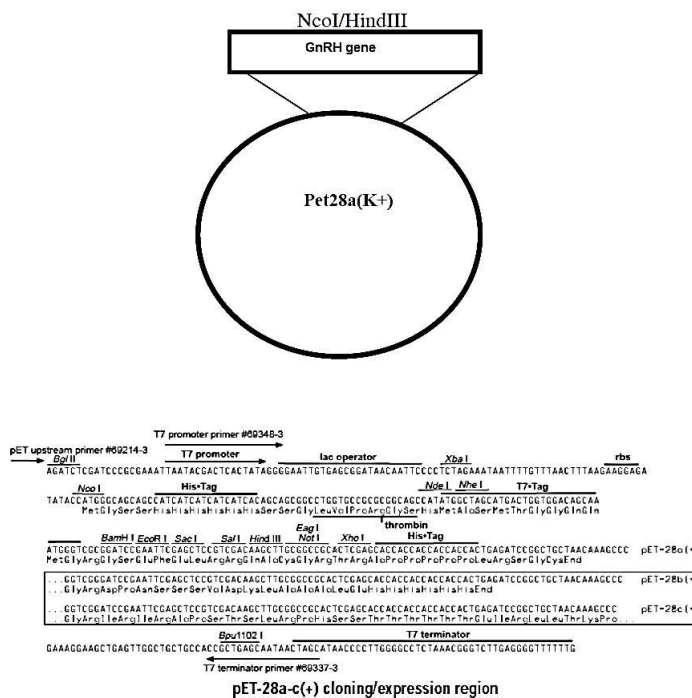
NcoI/HindIII

GnRH gene

Pet28a(K+)

T7 promoter primer #69348-3

pET upstream primer #69214-3

Bgl II

T7 promoter

lac operator

Xba I

rbs

AGATCTCGATCCCGCGAAATTAATACGACTCACTATAGGGGAATTGTGAGCGGATAACAATTCCCCTCTAGAAATAATTTTGTTTAACTTTAAGAAGGAGA

Nco I

His•Tag

Nde I

Nhe I

T7•Tag

TATACCATGGGCAGCAGCCATCATCATCATCATCACAGCAGCGGCCTGGTGCCGCGCGGCAGCCATATGGCTAGCATGACTGGTGGACAGCAA

MetGlySerSerHisHisHisHisHisHisSerSerGlyLeuValProArgGlySerHisMetAlaSerMetThrGlyGlyGlnGln

thrombin

BamH I

EcoR I

Sac I

Sal I

Hind III

Eag I

Not I

Xho I

His•Tag

ATGGGTCGCGGATCCGAATTCGAGCTCCGTCGACAAGCTTGCGGCCGCACTCGAGCACCACCACCACCACCACTGAGATCCGGCTGCTAACAAAGCCC pET-28a(+)

MetGlyArgGlySerGluPheGluLeuArgArgGlnAlaCysGlyArgThrArgAlaProProProProProProLeuArgSerGlyCysEnd

...GGTCGGGATCCGAATTCGAGCTCCGTCGACAAGCTTGCGGCCGCACTCGAGCACCACCACCACCACCACTGAGATCCGGCTGCTAACAAAGCCC pET-28b(+)

...GlyArgAspProAsnSerSerSerValAspLysLeuAlaAlaAlaLeuGluHisHisHisHisHisHisEnd

...GGTCGGATCCGAATTCGAGCTCCGTCGACAAGCTTGCGGCCGCACTCGAGCACCACCACCACCACCACTGAGATCCGGCTGCTAACAAAGCCC pET-28c(+)

...GlyArgIleArgIleArgAlaProSerThrSerLeuArgProHisSerSerThrThrThrThrThrThrGluIleArgLeuLeuThrLysPro...

Bpu1102 I

T7 terminator

GAAAGGAAGCTGAGTTGGCTGCTGCCACCGCTGAGCAATAACTAGCATAACCCCTTGGGGCCTCTAAACGGGTCTTGAGGGGTTTTTTG

T7 terminator primer #69337-3

pET-28a-c(+) cloning/expression region